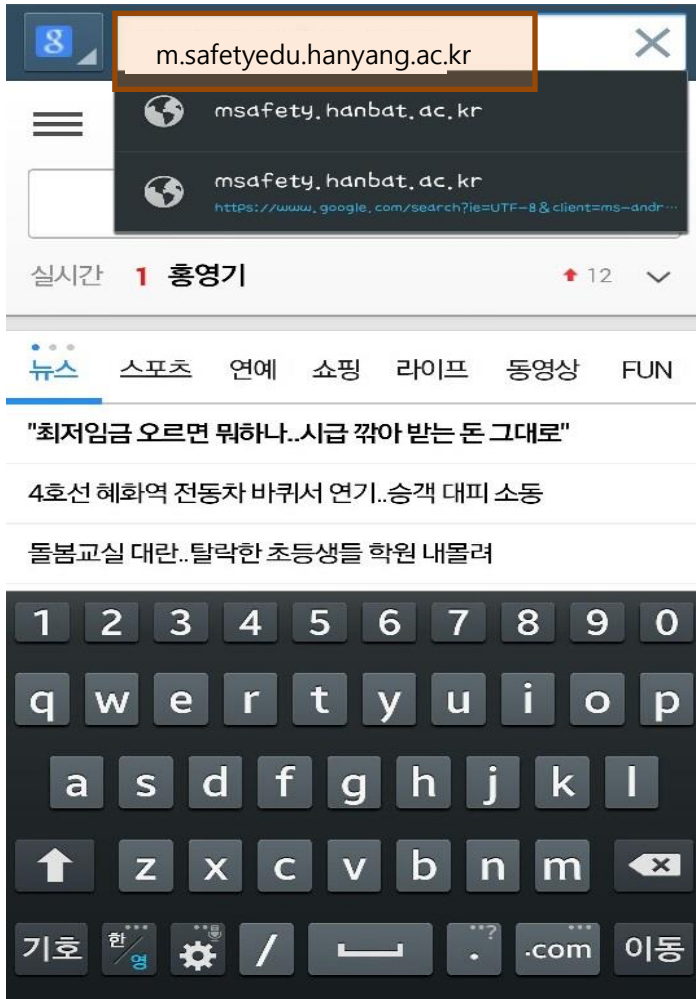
8

m.safetyedu.hanyang.ac.kr

msafety.hanbat.ac.kr

msafety.hanbat.ac.kr
https://www.google.com/search?ie=UTF-8&client=ms-andr···

실시간 1 홍영기 12

뉴스 스포츠 연예 쇼핑 라이프 동영상 FUN

"최저임금 오르면 뭐하나..시급 깎아 받는 돈 그대로"

4호선 혜화역 전동차 바퀴서 연기..승객 대피 소동

돌봄교실 대란..탈락한 초등생들 학원 내몰려

1 2 3 4 5 6 7 8 9 0
q w e r t y u i o p
a s d f g h j k l
z x c v b n m
기호 한/영 / .com 이동